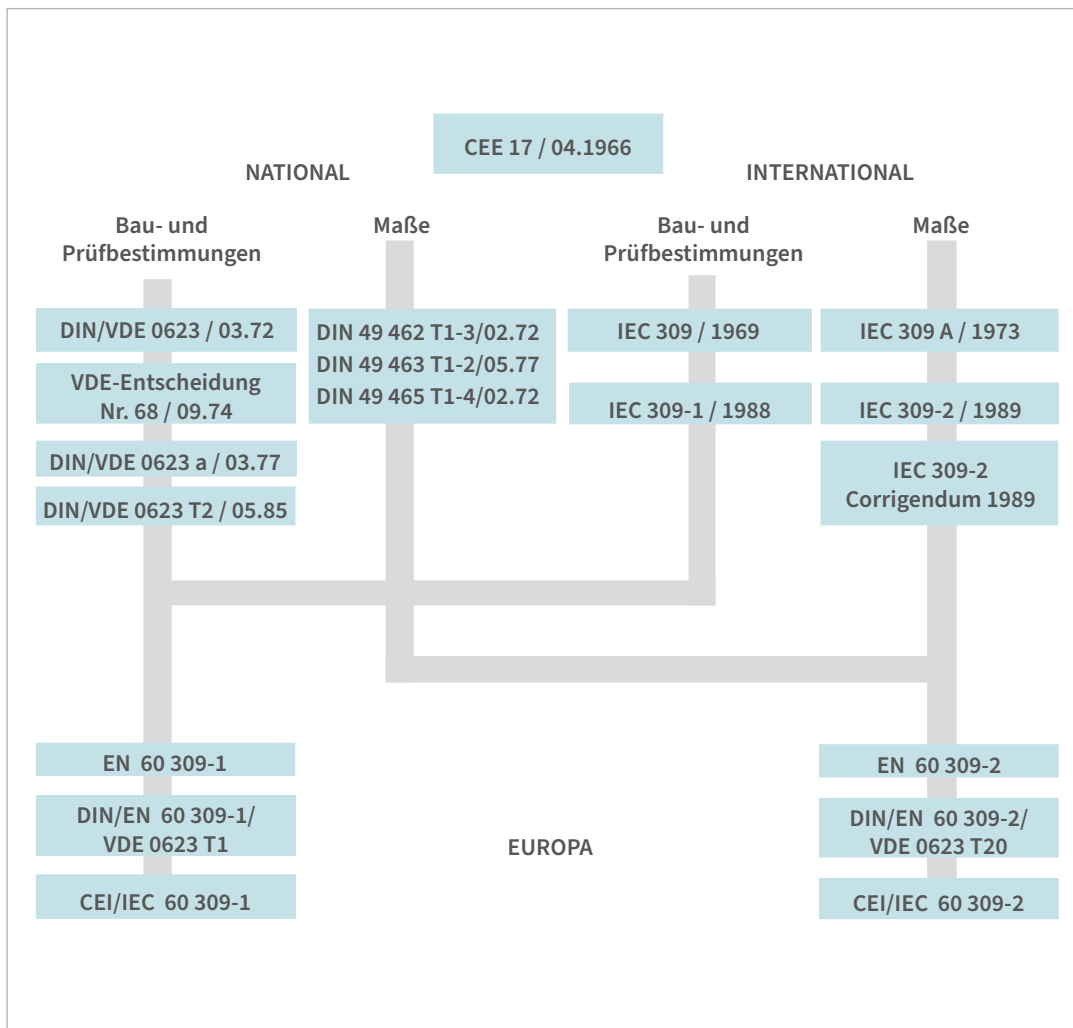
CEE 17 / 04.1966

NATIONAL

INTERNATIONAL

Bau- und Prüfbestimmungen

Maße

Bau- und Prüfbestimmungen

Maße

DIN/VDE 0623 / 03.72

VDE-Entscheidung Nr. 68 / 09.74

DIN/VDE 0623 a / 03.77

DIN/VDE 0623 T2 / 05.85

DIN 49 462 T1-3/02.72
DIN 49 463 T1-2/05.77
DIN 49 465 T1-4/02.72

IEC 309 / 1969

IEC 309-1 / 1988

IEC 309 A / 1973

IEC 309-2 / 1989

IEC 309-2 Corrigendum 1989

EN 60 309-1

DIN/EN 60 309-1/ VDE 0623 T1

CEI/IEC 60 309-1

EUROPA

EN 60 309-2

DIN/EN 60 309-2/ VDE 0623 T20

CEI/IEC 60 309-2